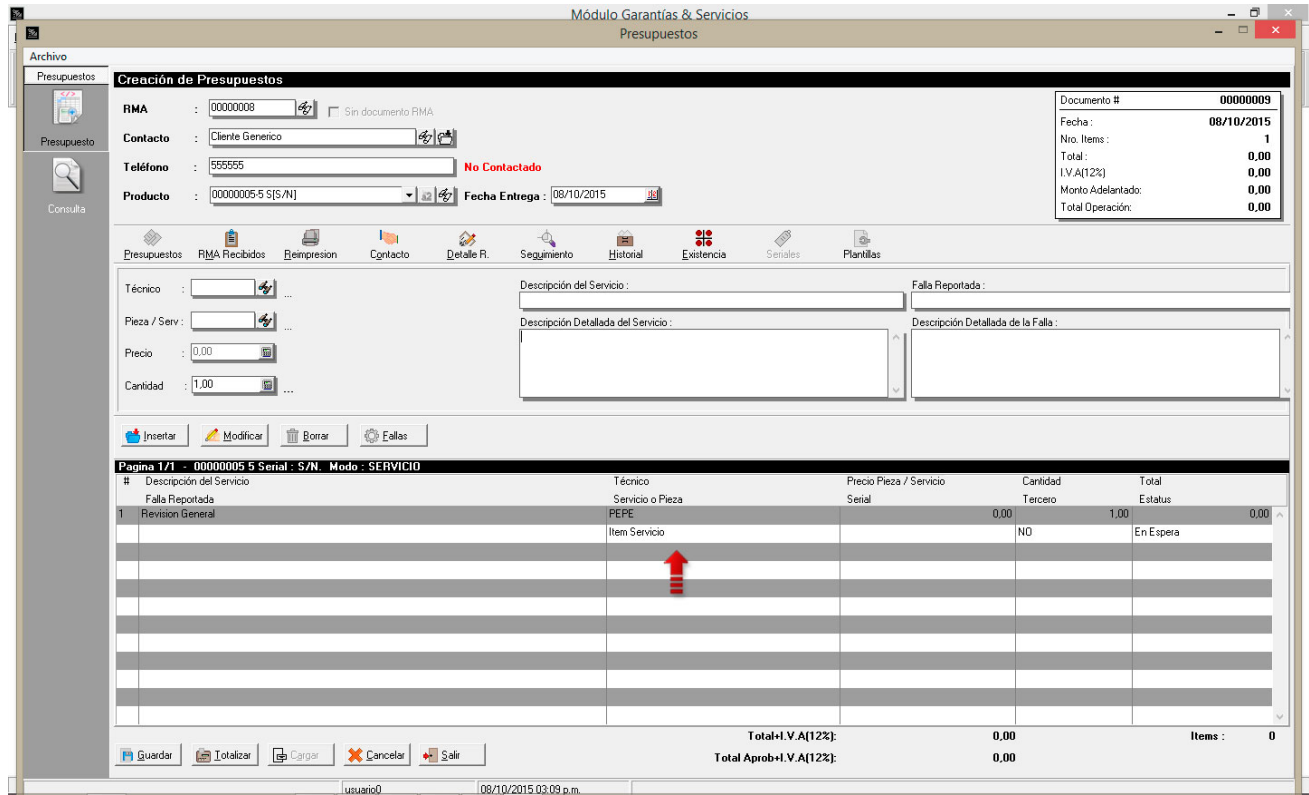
Módulo Garantías & Servicios

Presupuestos

Archivo

Presupuestos

Presupuesto

Consulta

Creación de Presupuestos

RMA : 00000008 Sin documento RMA

Contacto : Cliente Generico

Teléfono : 555555 No Contactado

Producto : 00000005-5 S[S/N] Fecha Entrega : 08/10/2015

| Documento # | 00000009 |
|---|---|
| Fecha : | 08/10/2015 |
| Nro. Items : | 1 |
| Total : | 0,00 |
| I.V.A(12%) | 0,00 |
| Monto Adelantado: | 0,00 |
| Total Operación: | 0,00 |

Presupuestos RMA Recibidos Reimpresion Contacto Detalle R. Seguimiento Historial Existencia Seriales Plantillas

Técnico :

Pieza / Serv :

Precio : 0,00

Cantidad : 1,00

Descripción del Servicio :

Falla Reportada :

Descripción Detallada del Servicio :

Descripción Detallada de la Falla :

Insertar Modificar Borrar Fallas

Pagina 1/1 - 00000005 5 Serial : S/N. Modo : SERVICIO

| # | Descripción del Servicio / Falla Reportada | Técnico / Servicio o Pieza | Precio Pieza / Servicio / Serial | Cantidad / Tercero | Total / Estatus |
|---|---|---|---|---|---|
| 1 | Revision General | PEPE | 0,00 | 1,00 | 0,00 |
| | | Item Servicio | | NO | En Espera |

Total+I.V.A(12%): 0,00 Items : 0

Total Aprob+I.V.A(12%): 0,00

Guardar Totalizar Cargar Cancelar Salir

usuario0 08/10/2015 03:09 p.m.